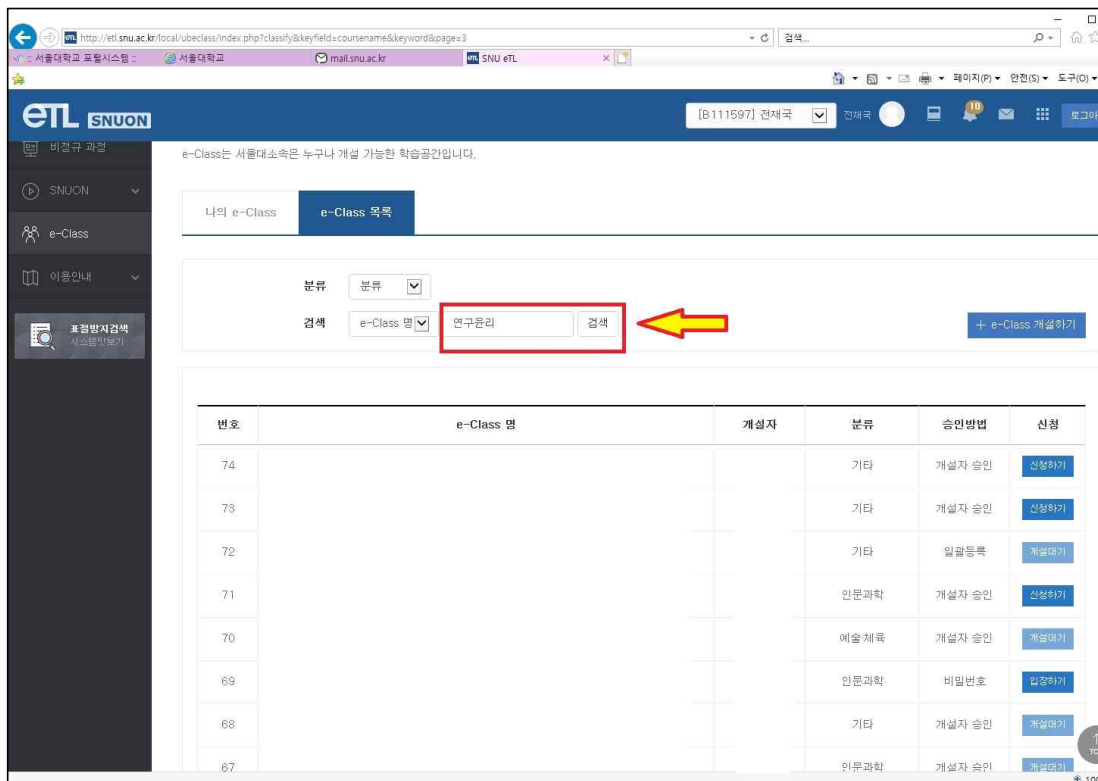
http://etl.snu.ac.kr/local/ubeclass/index.php?classify&keyfield=coursename&keyword&page=3
검색...
서울대학교 포털시스템 :: 서울대학교 mail.snu.ac.kr SNU eTL
페이지(P) 안전(S) 도구(O)

eTL SNUON
[B111597] 전재국 전재국 10 로그아

비정규 과정
SNUON
e-Class
이용안내
표절방지검색 시스템맛보기

e-Class는 서울대소속은 누구나 개설 가능한 학습공간입니다.

나의 e-Class | e-Class 목록

분류 분류
검색 e-Class 명 연구윤리 검색
+ e-Class 개설하기

| 번호 | e-Class 명 | 개설자 | 분류 | 승인방법 | 신청 |
|---|---|---|---|---|---|
| 74 | | | 기타 | 개설자 승인 | 신청하기 |
| 73 | | | 기타 | 개설자 승인 | 신청하기 |
| 72 | | | 기타 | 일괄등록 | 개설대기 |
| 71 | | | 인문과학 | 개설자 승인 | 신청하기 |
| 70 | | | 예술체육 | 개설자 승인 | 개설대기 |
| 69 | | | 인문과학 | 비밀번호 | 입장하기 |
| 68 | | | 기타 | 개설자 승인 | 개설대기 |
| 67 | | | 인문과학 | 개설자 승인 | 개설대기 |